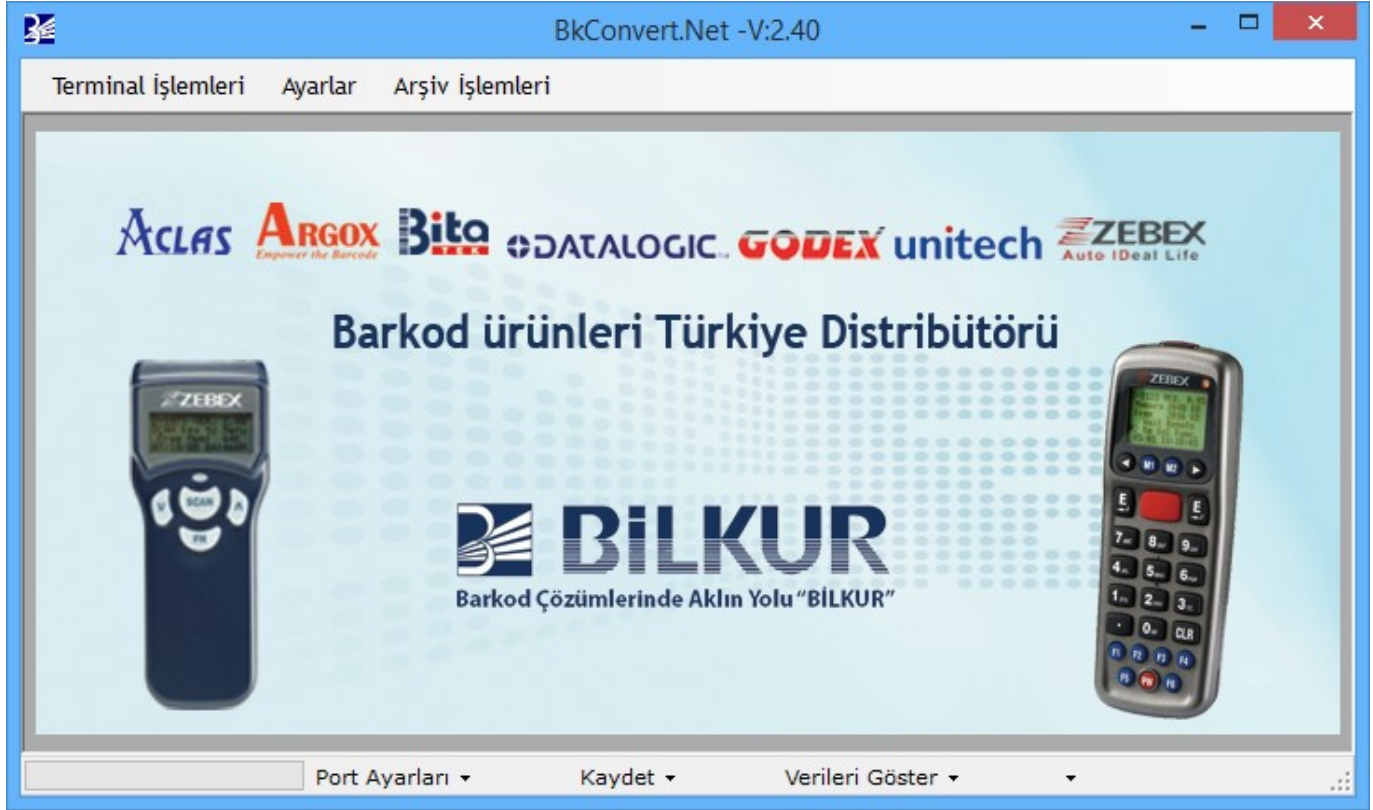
BkConvert.Net -V:2.40

Terminal İşlemleri Ayarlar Arşiv İşlemleri

ACLAS ARGOX Empower the Barcode Bita DATALOGIC GODEX unitech ZEBEX Auto IDeal Life

Barkod ürünleri Türkiye Distribütörü

ZEBEX

SCAN

FN

ZEBEX

M1 M2

E E

7 8 9

4 5 6

1 2 3

. 0 CLR

F1 F2 F3 F4

F5 PW F6

BİLKUR

Barkod Çözümlerinde Aklın Yolu "BİLKUR"

Port Ayarları ▾ Kaydet ▾ Verileri Göster ▾ ▾